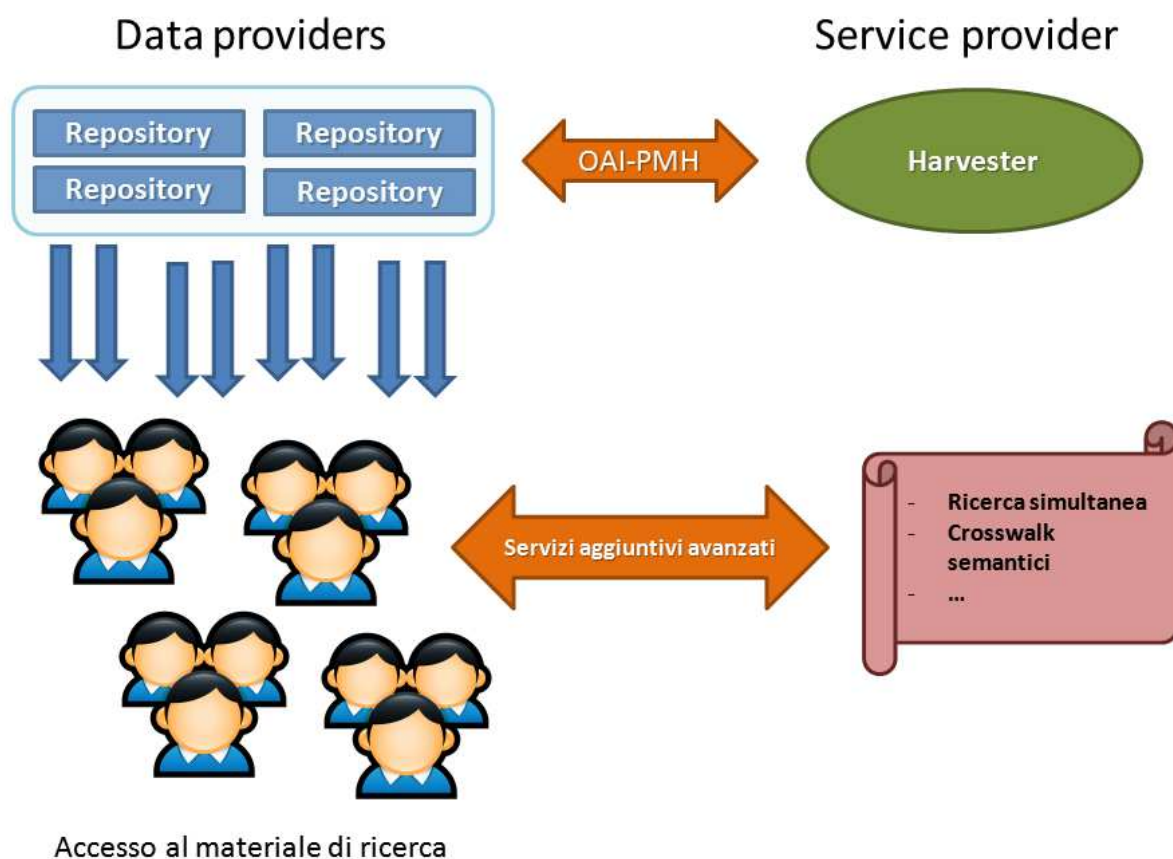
Data providers

Service provider

Repository
Repository
Repository
Repository

OAI-PMH

Harvester

Servizi aggiuntivi avanzati

- Ricerca simultanea
- Crosswalk semantici
- …

Accesso al materiale di ricerca